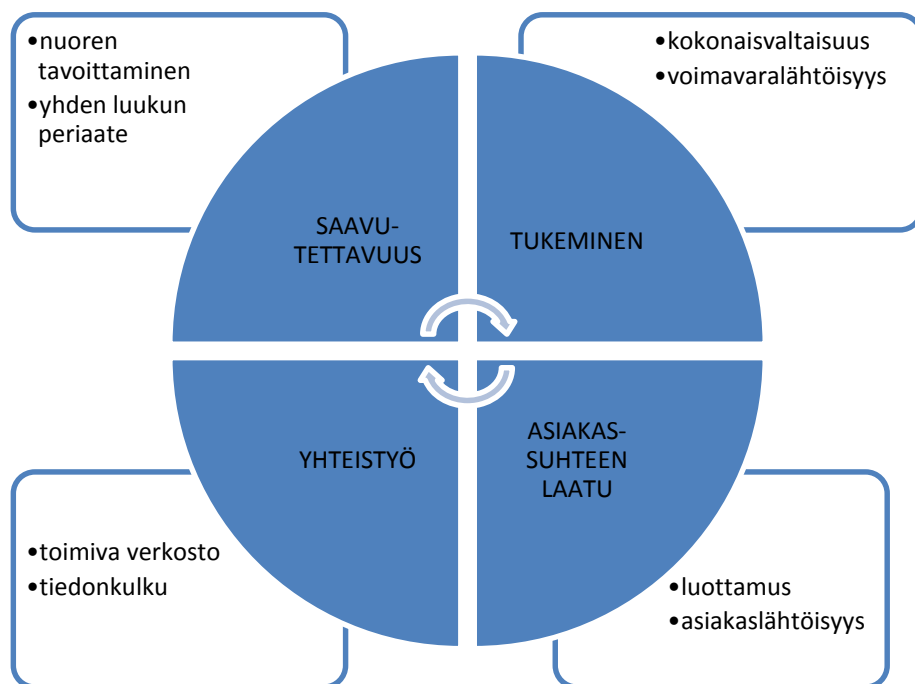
•nuoren tavoittaminen
•yhden luukun periaate

•kokonaisvaltaisuus
•voimavaralähtöisyys

SAAVU-TETTAVUUS

TUKEMINEN

YHTEISTYÖ

ASIAKAS-SUHTEEN LAATU

•toimiva verkosto
•tiedonkulku

•luottamus
•asiakaslähtöisyys